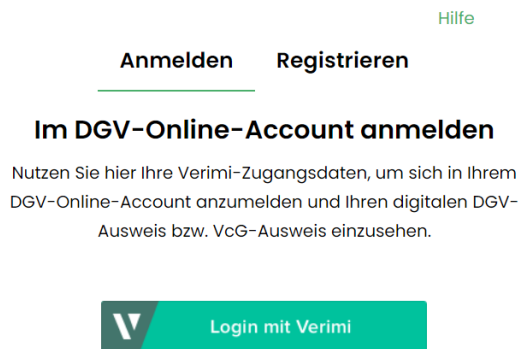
Hilfe

Anmelden Registrieren

Im DGV-Online-Account anmelden

Nutzen Sie hier Ihre Verimi-Zugangsdaten, um sich in Ihrem DGV-Online-Account anzumelden und Ihren digitalen DGV-Ausweis bzw. VcG-Ausweis einzusehen.

Login mit Verimi